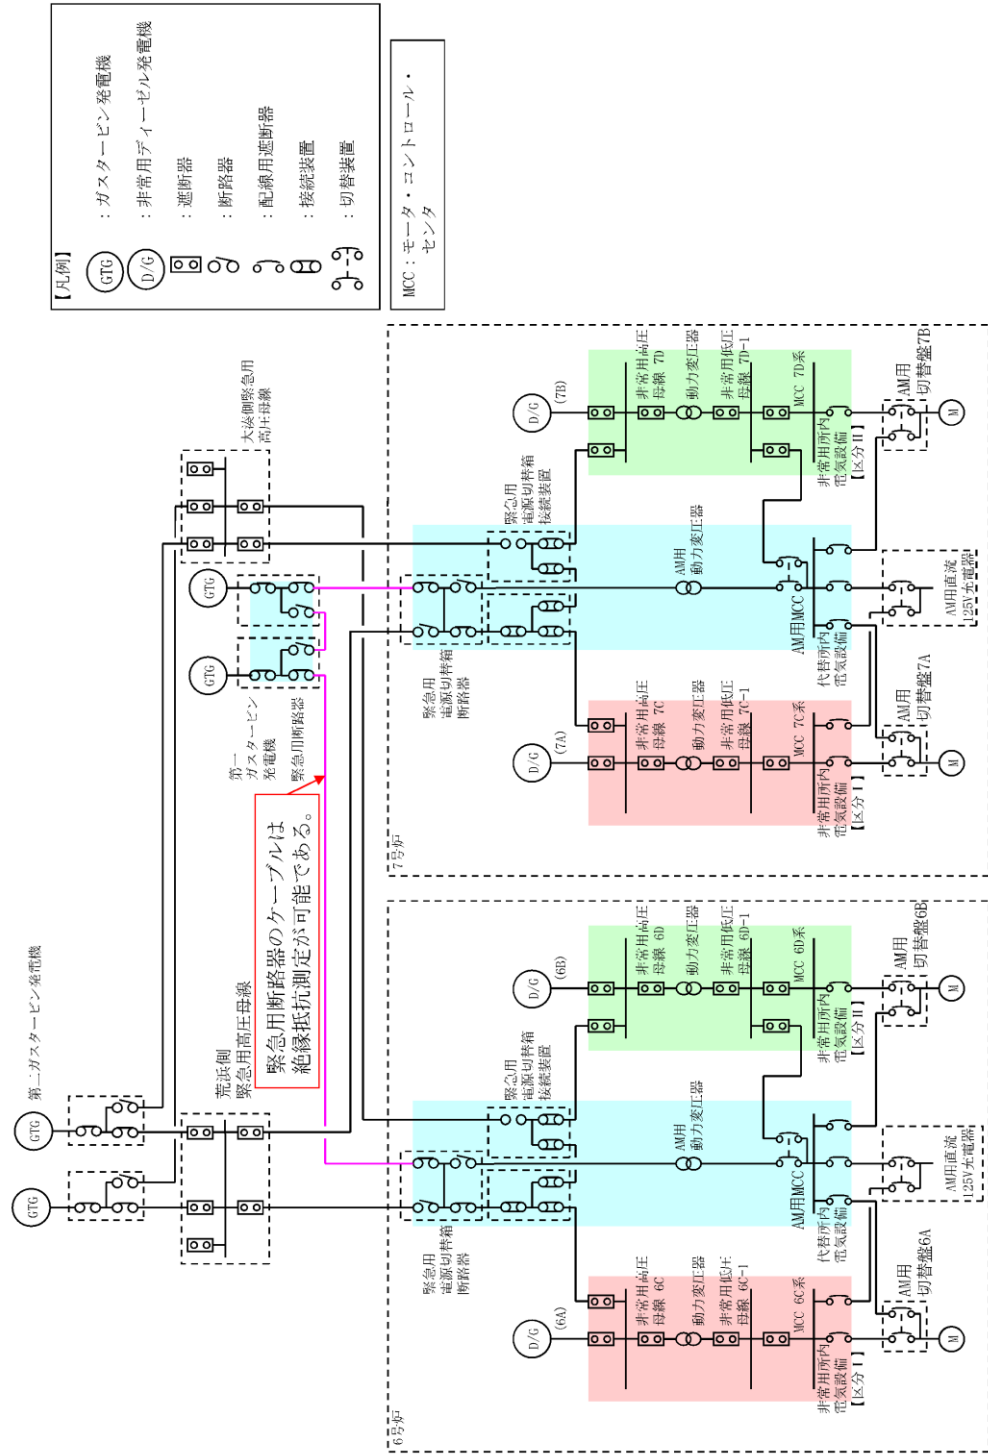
【凡例】
GTG ：ガスタービン発電機
D/G ：非常用ディーゼル発電機
：遮断器
：断路器
：配線用遮断器
：接続装置
：切替装置

MCC：モータ・コントロール・センタ

大湊側緊急用高圧母線

第一ガスタービン発電機
緊急用断路器

緊急用電源切替箱断路器

緊急用電源切替箱接続装置

AM用動力変圧器

AM用MCC
代替所内電気設備

AM用直流125V充電器

(7B)
非常用高圧母線 7D
動力変圧器
非常用低圧母線 7D-1
MCC 7D系
非常用所内電気設備【区分II】
AM用切替盤7B

(7A)
非常用高圧母線 7C
動力変圧器
非常用低圧母線 7C-1
MCC 7C系
非常用所内電気設備【区分I】
AM用切替盤7A

7号炉

第二ガスタービン発電機
荒浜側緊急用高圧母線

緊急用断路器のケーブルは絶縁抵抗測定が可能である。

緊急用電源切替箱断路器
緊急用電源切替箱接続装置
AM用動力変圧器
AM用MCC
代替所内電気設備
AM用直流125V充電器

(6B)
非常用高圧母線 6D
動力変圧器
非常用低圧母線 6D-1
MCC 6D系
非常用所内電気設備【区分II】
AM用切替盤6B

(6A)
非常用高圧母線 6C
動力変圧器
非常用低圧母線 6C-1
MCC 6C系
非常用所内電気設備【区分I】
AM用切替盤6A

6号炉

GTG GTG GTG GTG D/G D/G D/G D/G M M M M